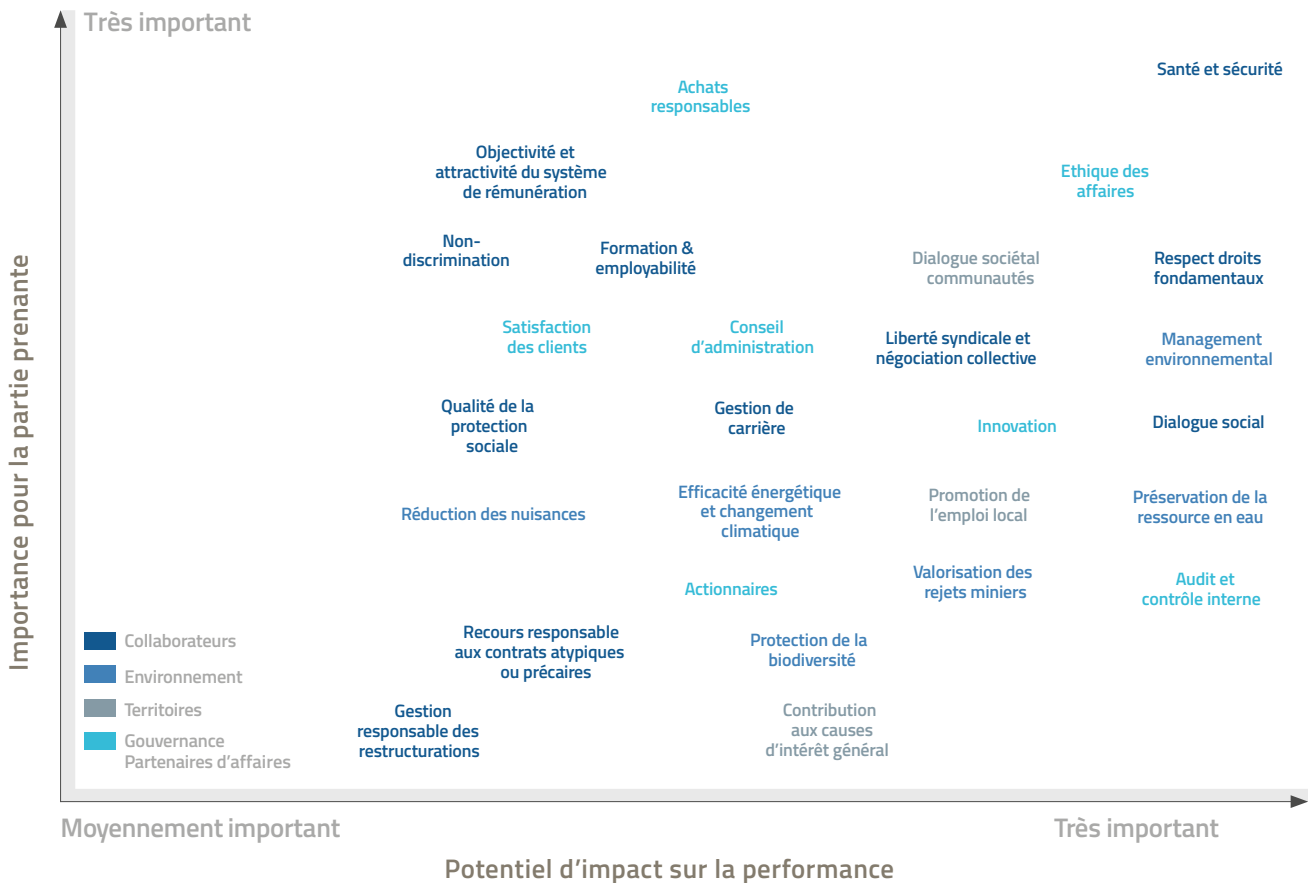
Très important

Importance pour la partie prenante

Achats responsables

Santé et sécurité

Objectivité et attractivité du système de rémunération

Ethique des affaires

Non-discrimination

Formation & employabilité

Dialogue sociétal communautés

Respect droits fondamentaux

Satisfaction des clients

Conseil d'administration

Liberté syndicale et négociation collective

Management environnemental

Qualité de la protection sociale

Gestion de carrière

Innovation

Dialogue social

Réduction des nuisances

Efficacité énergétique et changement climatique

Promotion de l'emploi local

Préservation de la ressource en eau

Actionnaires

Valorisation des rejets miniers

Audit et contrôle interne

Recours responsable aux contrats atypiques ou précaires

Protection de la biodiversité

Gestion responsable des restructurations

Contribution aux causes d'intérêt général

Collaborateurs
Environnement
Territoires
Gouvernance
Partenaires d'affaires

Moyennement important

Très important

Potentiel d'impact sur la performance